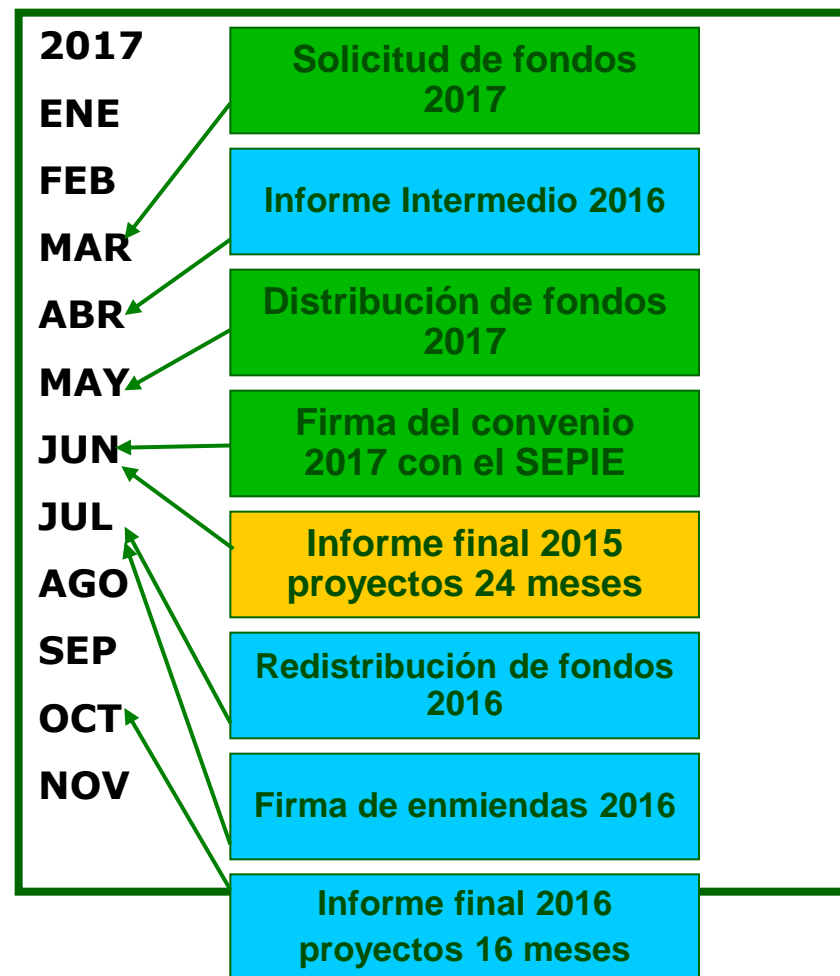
2017
ENE
FEB
MAR
ABR
MAY
JUN
JUL
AGO
SEP
OCT
NOV

Solicitud de fondos 2017

Informe Intermedio 2016

Distribución de fondos 2017

Firma del convenio 2017 con el SEPIE

Informe final 2015 proyectos 24 meses

Redistribución de fondos 2016

Firma de enmiendas 2016

Informe final 2016 proyectos 16 meses